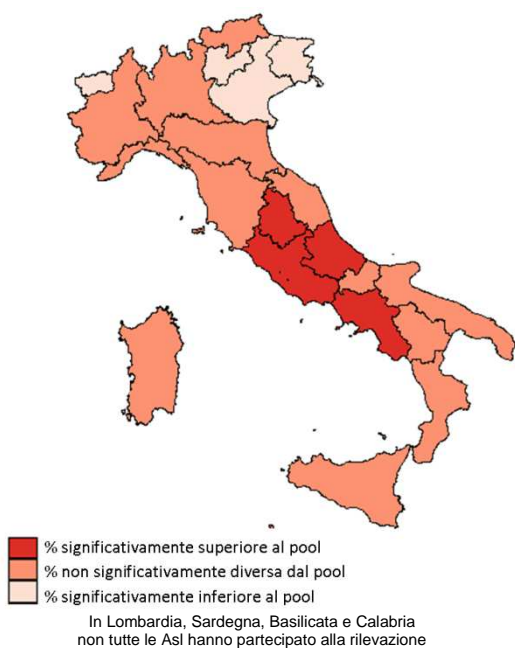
% significativamente superiore al pool
% non significativamente diversa dal pool
% significativamente inferiore al pool

In Lombardia, Sardegna, Basilicata e Calabria non tutte le Asl hanno partecipato alla rilevazione